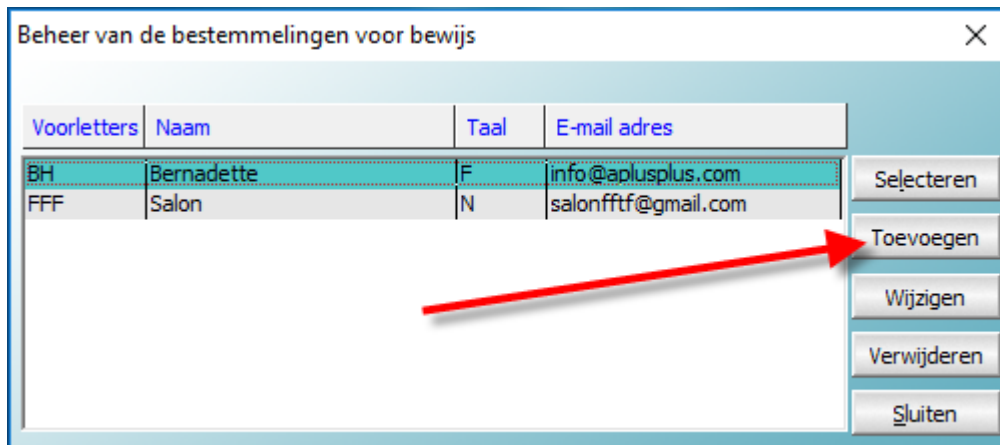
Beheer van de bestemmelingen voor bewijs

×

| Voorletters | Naam | Taal | E-mail adres |
|---|---|---|---|
| BH | Bernadette | F | info@aplusplus.com |
| FFF | Salon | N | salonfftf@gmail.com |

Selecteren

Toevoegen

Wijzigen

Verwijderen

Sluiten